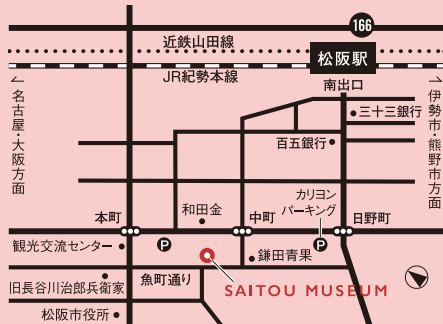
166
近鉄山田線
松阪駅
JR紀勢本線
名古屋・大阪方面
伊勢市・熊野市方面
南出口
三十三銀行
百五銀行
カリヨンパーキング
和田金
本町
中町
日野町
観光交流センター
P
P
鎌田青果
魚町通り
SAITOU MUSEUM
旧長谷川治郎兵衛家
松阪市役所